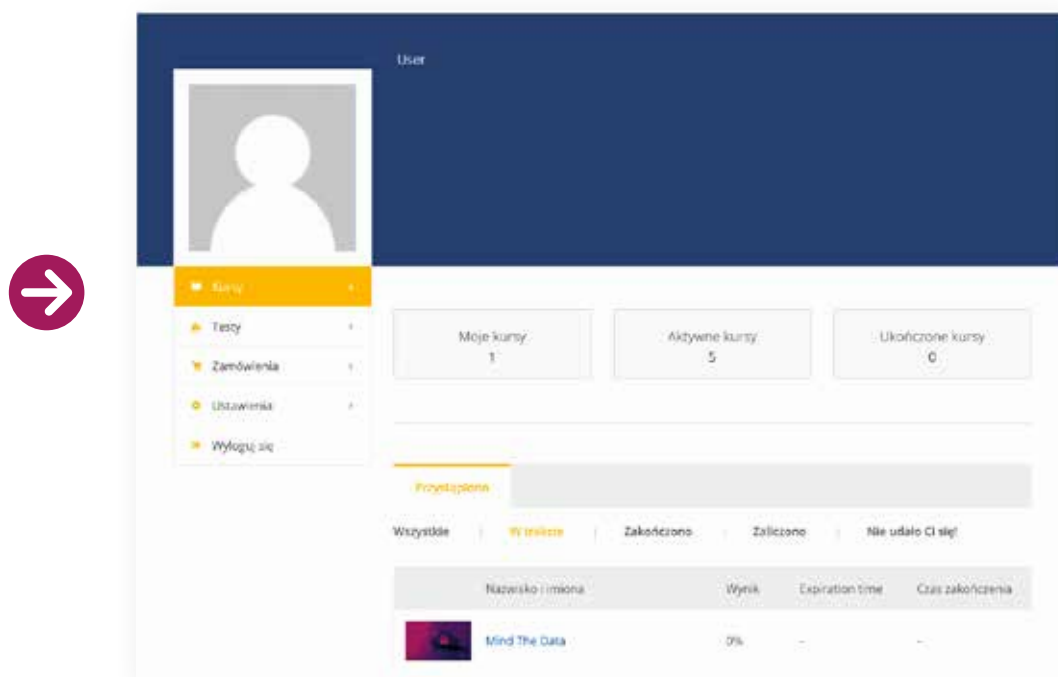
User

Kursy

Testy

Zamówienia

Ustawienia

Wyloguj się

Moje kursy
1

Aktywne kursy
5

Ukończone kursy
0

Przystąpiono

Wszystkie | W trakcie | Zakończono | Zaliczono | Nie udało Ci się!

| | Nazwisko i imiona | Wynik | Expiration time | Czas zakończenia |
|---|---|---|---|---|
| | Mind The Data | 0% | - | - |